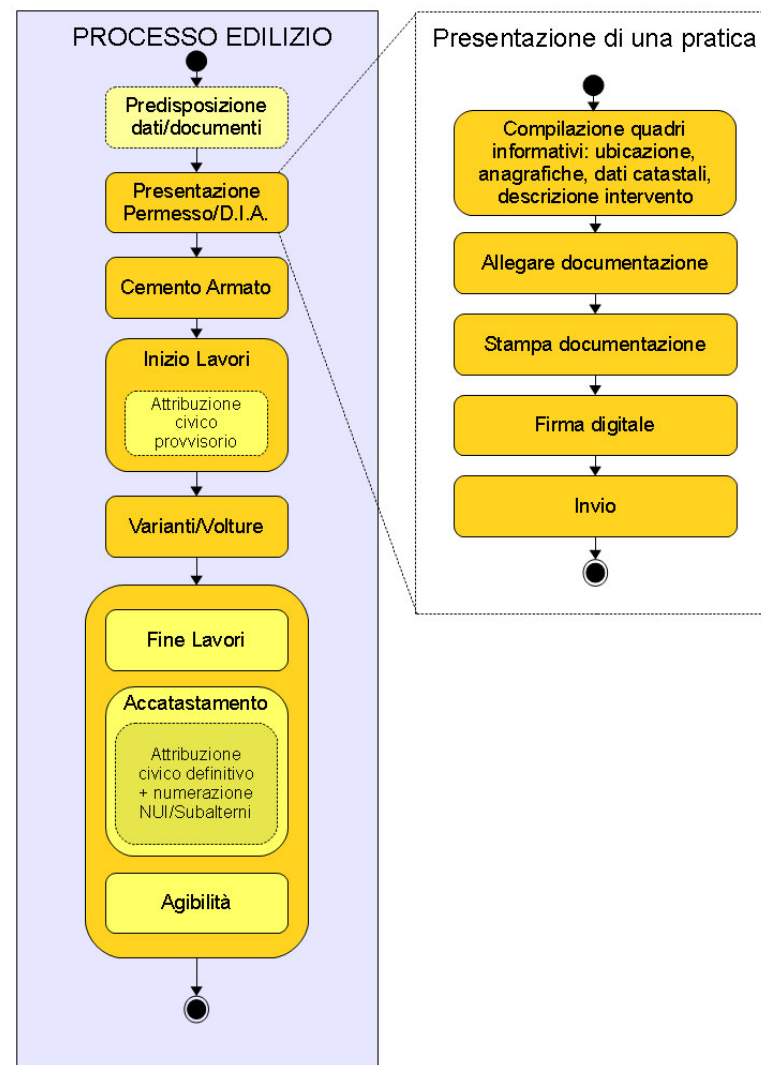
PROCESSO EDILIZIO

Predisposizione dati/documenti

Presentazione Permesso/D.I.A.

Cemento Armato

Inizio Lavori

Attribuzione civico provvisorio

Varianti/Volture

Fine Lavori

Accatastamento

Attribuzione civico definitivo + numerazione NUI/Subalterni

Agibilità

Presentazione di una pratica

Compilazione quadri informativi: ubicazione, anagrafiche, dati catastali, descrizione intervento

Allegare documentazione

Stampa documentazione

Firma digitale

Invio